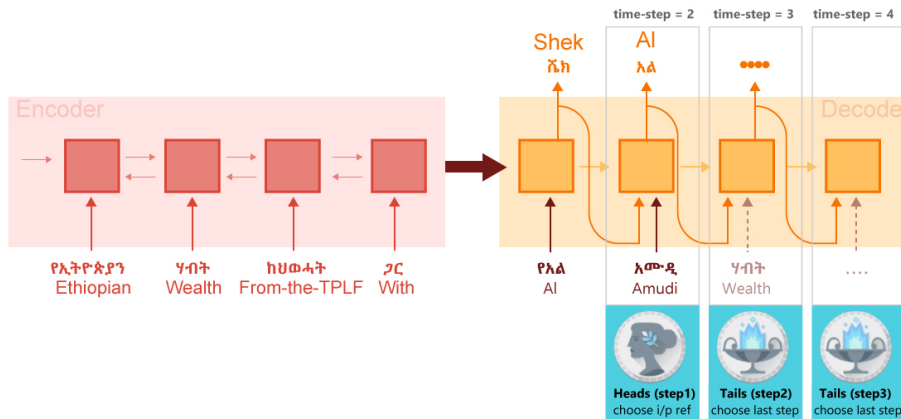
time-step = 2
time-step = 3
time-step = 4

Encoder

Decode

Shek
ሼክ

Al
አል

●●●●

የኢትዮጵያን
Ethiopian

ሃብት
Wealth

ከህወሓት
From-the-TPLF

ጋር
With

የአል
Al

አሙዲ
Amudi

ሃብት
Wealth

....

Heads (step1)
choose i/p ref

Tails (step2)
choose last step

Tails (step3)
choose last step